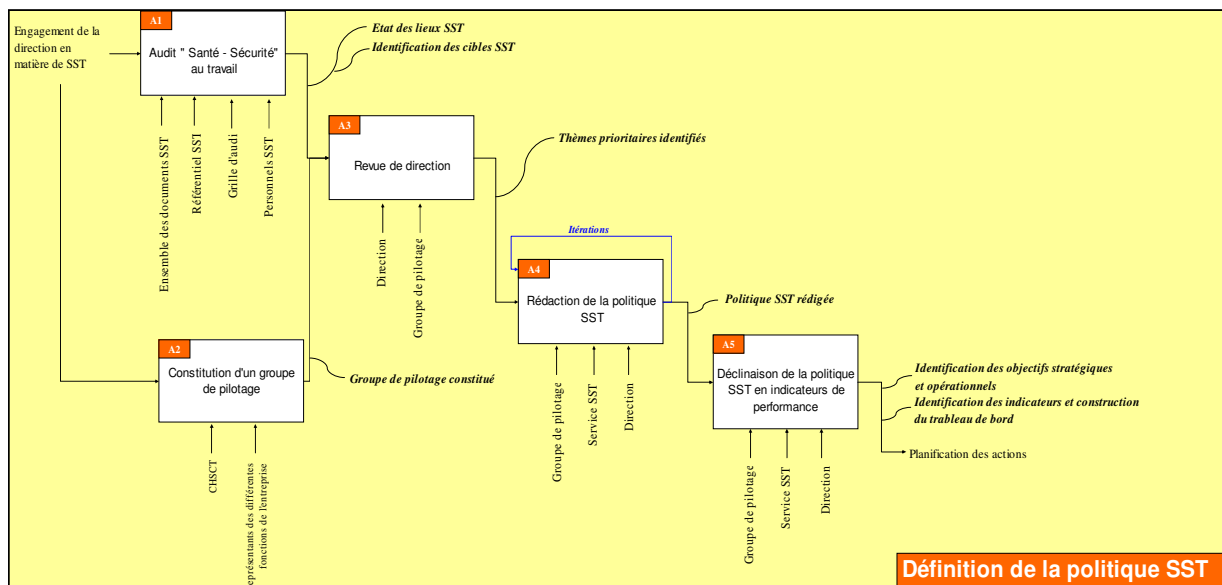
Engagement de la direction en matière de SST

A1
Audit " Santé - Sécurité" au travail

Etat des lieux SST
Identification des cibles SST

Ensemble des documents SST
Référentiel SST
Grille d'audi
Personnels SST

A3
Revue de direction

Thèmes prioritaires identifiés

Direction
Groupe de pilotage

Itérations

A4
Rédaction de la politique SST

Politique SST rédigée

Groupe de pilotage
Service SST
Direction

A2
Constitution d'un groupe de pilotage

Groupe de pilotage constitué

CHSCT
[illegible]eprésentants des différentes fonctions de l'entreprise

A5
Déclinaison de la politique SST en indicateurs de performance

Identification des objectifs stratégiques et opérationnels
Identification des indicateurs et construction du trableau de bord
Planification des actions

Groupe de pilotage
Service SST
Direction

Définition de la politique SST